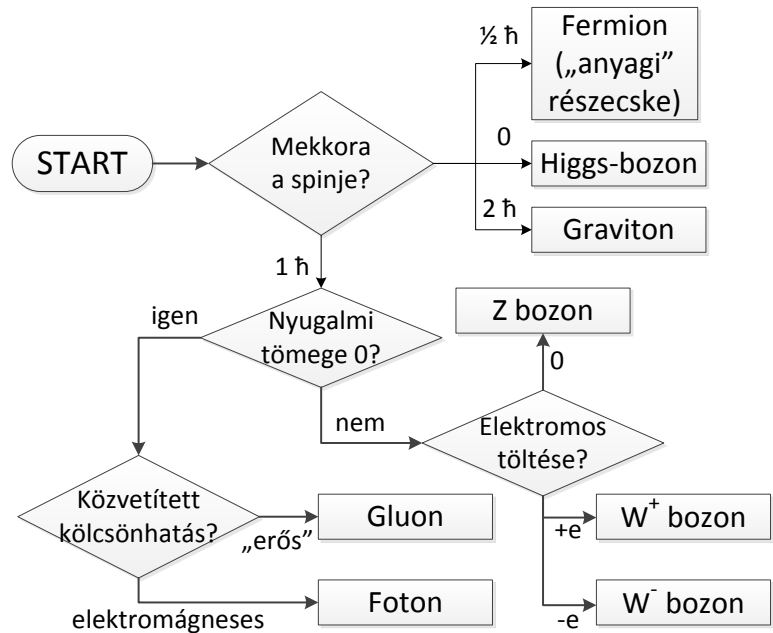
START

Mekkora a spinje?

½ ħ

Fermion („anyagi" részecske)

0

Higgs-bozon

2 ħ

Graviton

1 ħ

igen

Nyugalmi tömege 0?

Z bozon

0

nem

Elektromos töltése?

Közvetített kölcsönhatás?

Gluon

„erős"

+e

$W^+$ bozon

elektromágneses

Foton

-e

$W^-$ bozon